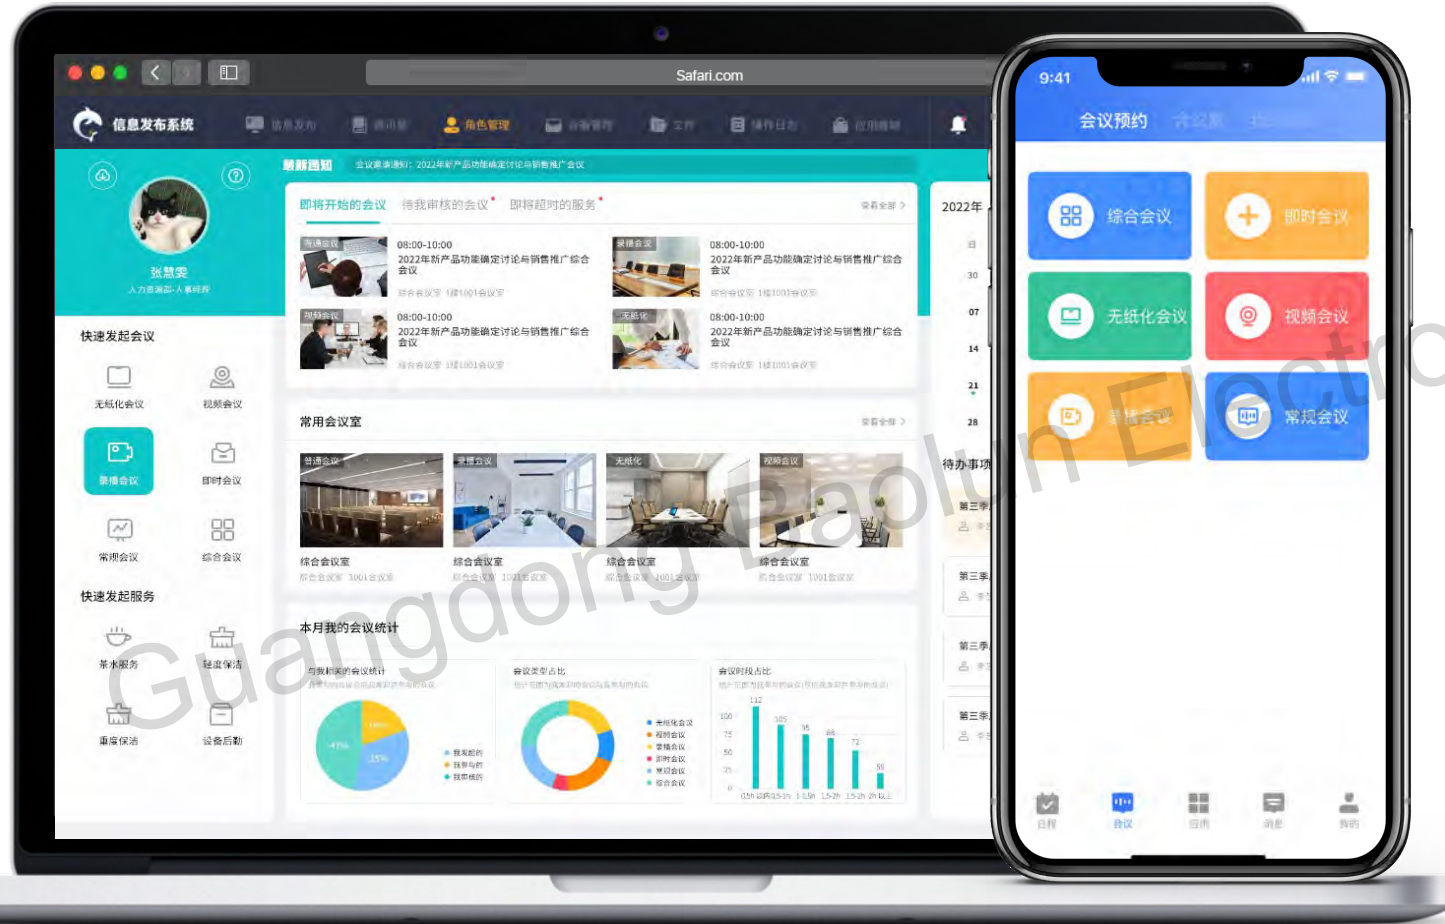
Safari.com

信息发布系统 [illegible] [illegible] 角色管理 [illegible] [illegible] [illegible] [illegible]

最新通知 会议邀请通知：2022年新产品功能确定讨论与销售推广会议

张慧雯
人力资源部-人事经理

快速发起会议
无纸化会议 视频会议
录播会议 即时会议
常规会议 综合会议

快速发起服务
茶水服务 秘监保洁
重度保洁 设备后勤

即将开始的会议 待我审核的会议 即将超时的服务 查看全部 >

普通会议 08:00-10:00 2022年新产品功能确定讨论与销售推广综合会议 综合会议室 1楼1001会议室
录播会议 08:00-10:00 2022年新产品功能确定讨论与销售推广综合会议 综合会议室 1楼1001会议室
视频会议 08:00-10:00 2022年新产品功能确定讨论与销售推广综合会议 综合会议室 1楼1001会议室
无纸化 08:00-10:00 2022年新产品功能确定讨论与销售推广综合会议 综合会议室 1楼1001会议室

常用会议室 查看全部 >
普通会议 综合会议室 综合会议室 1001会议室
录播会议 综合会议室 综合会议室 1001会议室
无纸化 综合会议室 综合会议室 1001会议室
视频会议 综合会议室 综合会议室 1001会议室

本月我的会议统计
与我相关的会议统计
会议类型占比
会议时段占比

2022年
30 07 14 21 28
待办事项
第三季
第三季
第三季
第三季

9:41
会议预约
综合会议 即时会议
无纸化会议 视频会议
录播会议 常规会议
日程 会议 应用 消息 我的

Guangdong Baolun Electro